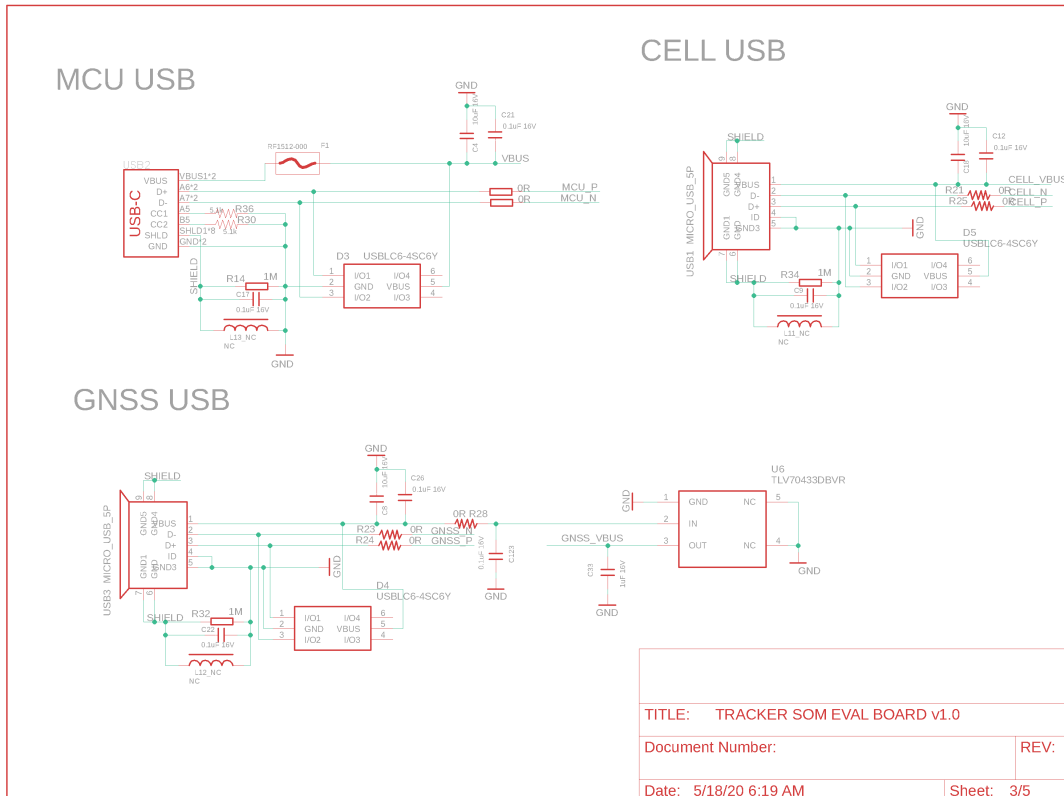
CELL USB

MCU USB

GND
C4 10uF 16V
C21 0.1uF 16V
RF1512-000 F1
VBUS
USB2
VBUS
D+
D-
CC1
CC2
SHLD
GND
USB-C
VBUS1*2
A6*2
A7*2
A5
B5
SHLD1*8
GND*2
5.1k R36
5.1k R30
0R MCU_P
0R MCU_N
D3 USBLC6-4SC6Y
1 I/O1
2 GND
3 I/O2
I/O4 6
VBUS 5
I/O3 4
SHIELD
R14 1M
C17 0.1uF 16V
L13_NC
NC
GND

SHIELD
9 GND5
8 GND4
VBUS 1
D- 2
D+ 3
ID 4
GND3 5
7 GND1
6 GND2
USB1 MICRO_USB_5P
GND
C10 10uF 16V
C12 0.1uF 16V
CELL_VBUS
R21 0R CELL_N
R25 0R CELL_P
GND
D5 USBLC6-4SC6Y
1 I/O1
2 GND
3 I/O2
I/O4 6
VBUS 5
I/O3 4
SHIELD
R34 1M
C9 0.1uF 16V
L11_NC
NC

GNSS USB

SHIELD
9 GND5
8 GND4
VBUS 1
D- 2
D+ 3
ID 4
GND3 5
7 GND1
6 GND2
USB3 MICRO_USB_5P
GND
C8 10uF 16V
C26 0.1uF 16V
R23 0R GNSS_N
R24 0R GNSS_P
0R R28
0.1uF 16V C123
GND
GND
D4 USBLC6-4SC6Y
1 I/O1
2 GND
3 I/O2
I/O4 6
VBUS 5
I/O3 4
SHIELD
R32 1M
C22 0.1uF 16V
L12_NC
NC
GNSS_VBUS
C33 1uF 16V
GND
U6 TLV70433DBVR
GND
1 GND
2 IN
3 OUT
NC 5
NC 4
GND

TITLE: TRACKER SOM EVAL BOARD v1.0
Document Number:
REV:
Date: 5/18/20 6:19 AM
Sheet: 3/5